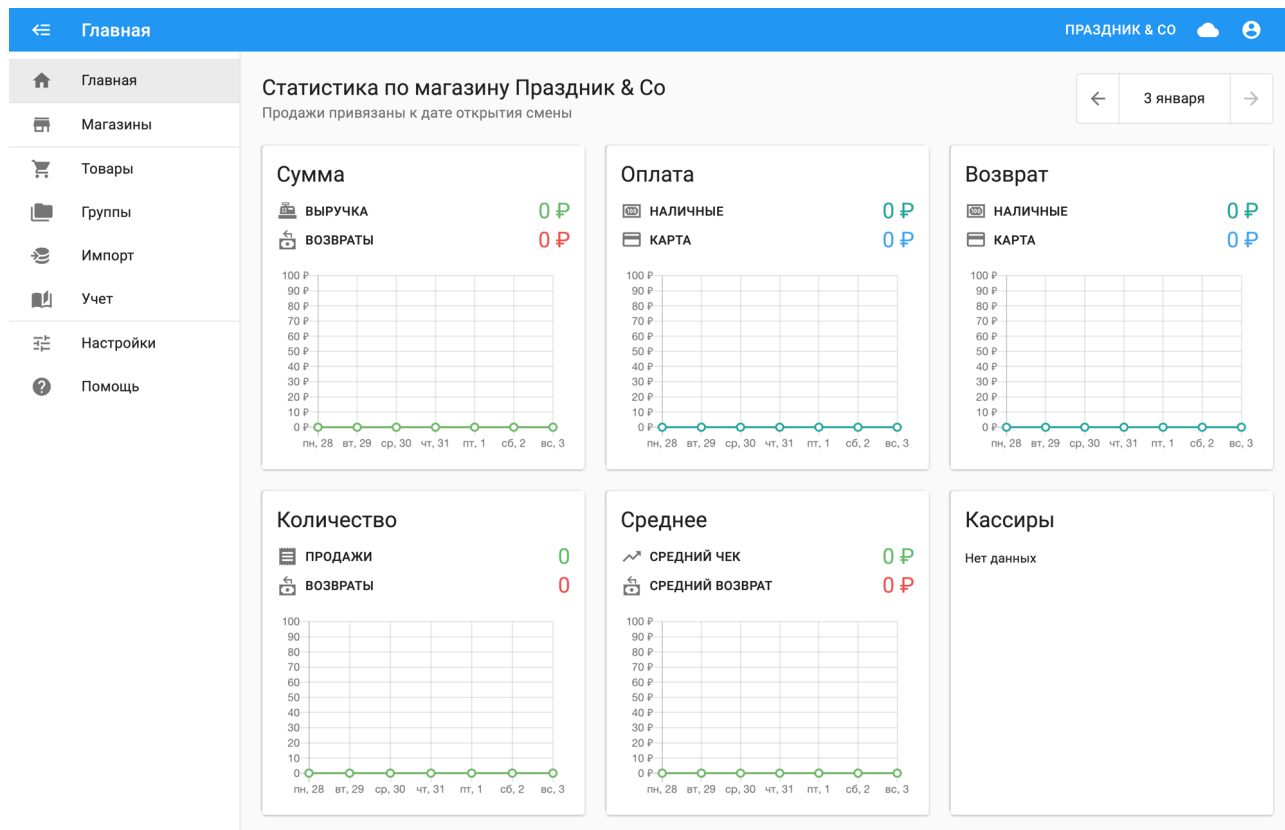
Главная

ПРАЗДНИК & CO

Главная
Магазины
Товары
Группы
Импорт
Учет
Настройки
Помощь

Статистика по магазину Праздник & Co
Продажи привязаны к дате открытия смены

3 января

Сумма
ВЫРУЧКА 0 ₽
ВОЗВРАТЫ 0 ₽

100 ₽
90 ₽
80 ₽
70 ₽
60 ₽
50 ₽
40 ₽
30 ₽
20 ₽
10 ₽
0 ₽
пн, 28 вт, 29 ср, 30 чт, 31 пт, 1 сб, 2 вс, 3

Оплата
НАЛИЧНЫЕ 0 ₽
КАРТА 0 ₽

100 ₽
90 ₽
80 ₽
70 ₽
60 ₽
50 ₽
40 ₽
30 ₽
20 ₽
10 ₽
0 ₽
пн, 28 вт, 29 ср, 30 чт, 31 пт, 1 сб, 2 вс, 3

Возврат
НАЛИЧНЫЕ 0 ₽
КАРТА 0 ₽

100 ₽
90 ₽
80 ₽
70 ₽
60 ₽
50 ₽
40 ₽
30 ₽
20 ₽
10 ₽
0 ₽
пн, 28 вт, 29 ср, 30 чт, 31 пт, 1 сб, 2 вс, 3

Количество
ПРОДАЖИ 0
ВОЗВРАТЫ 0

100
90
80
70
60
50
40
30
20
10
0
пн, 28 вт, 29 ср, 30 чт, 31 пт, 1 сб, 2 вс, 3

Среднее
СРЕДНИЙ ЧЕК 0 ₽
СРЕДНИЙ ВОЗВРАТ 0 ₽

100 ₽
90 ₽
80 ₽
70 ₽
60 ₽
50 ₽
40 ₽
30 ₽
20 ₽
10 ₽
0 ₽
пн, 28 вт, 29 ср, 30 чт, 31 пт, 1 сб, 2 вс, 3

Кассиры
Нет данных